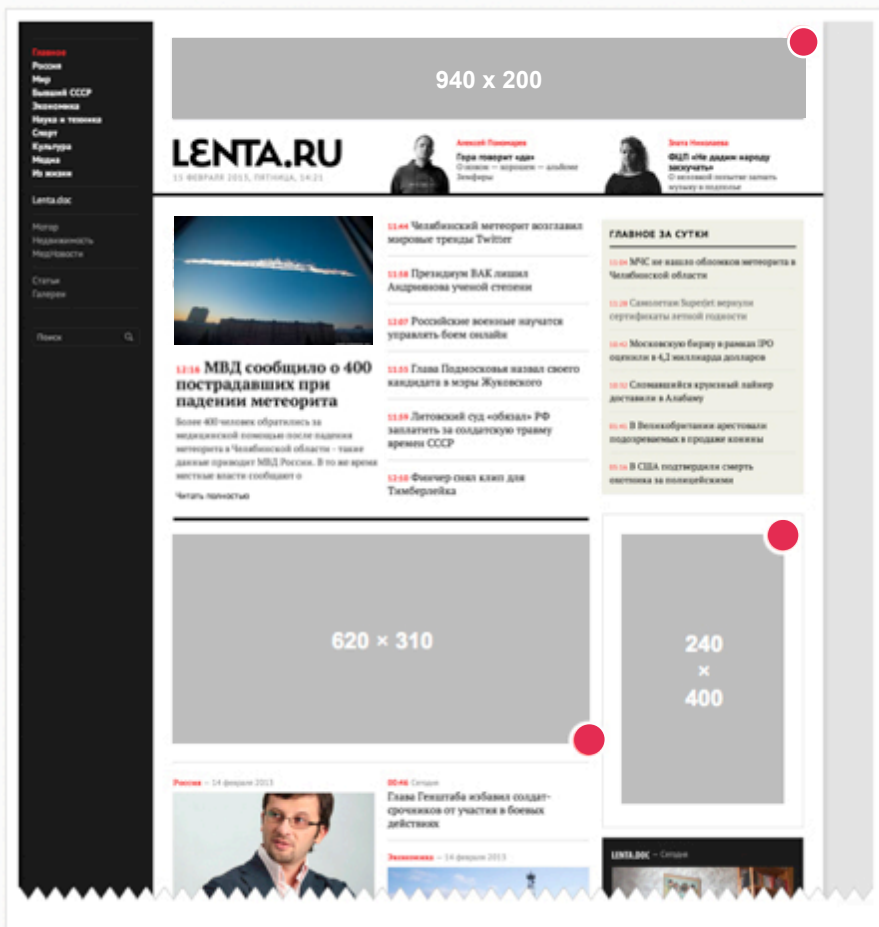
Главное
Россия
Мир
Бывший СССР
Экономика
Наука и техника
Спорт
Культура
Медиа
Из жизни

Lenta.doc

Мотор
Недвижимость
МедНовости

Статьи
Галереи

Поиск

940 x 200

LENTA.RU

15 ФЕВРАЛЯ 2013, ПЯТНИЦА, 14:21

Алексей Пономарев
Гора говорит «да»
О новом — вероятно — альбоме Земфиры

Злата Николаева
ФЦП «Не дадим народу заскучать»
О весьма полезной попытке запасть музыку в подполье

11:44 Челябинский метеорит возглавил мировые тренды Twitter

11:58 Президиум ВАК лишил Андриянова ученой степени

12:07 Российские военные научатся управлять боем онлайн

11:55 Глава Подмосковья назвал своего кандидата в мэры Жуковского

11:59 Литовский суд «обязал» РФ заплатить за солдатскую травму времен СССР

12:10 Фанчер снял клип для Тимберлейка

12:16 МВД сообщило о 400 пострадавших при падении метеорита

Более 400 человек обратились за медицинской помощью после падения метеорита в Челябинской области - такие данные приводит МВД России. В то же время местные власти сообщают о

Читать полностью

ГЛАВНОЕ ЗА СУТКИ

11:04 МЧС не нашло обломков метеорита в Челябинской области

11:29 Самолетам Superjet вернули сертификаты летной годности

10:41 Московскую биржу в рамках IPO оценили в 4,2 миллиарда долларов

10:52 Сломавшийся круизный лайнер доставили в Алабаму

01:41 В Великобритании арестовали подозреваемых в продаже конины

05:16 В США подтвердили смерть охотника за полицейскими

620 × 310

240
×
400

Россия — 14 февраля 2013

00:46 Сегодня
Глава Генштаба избавил солдат-срочников от участия в боевых действиях

Экономика — 14 февраля 2013

LENTA.DOC — Сегодня